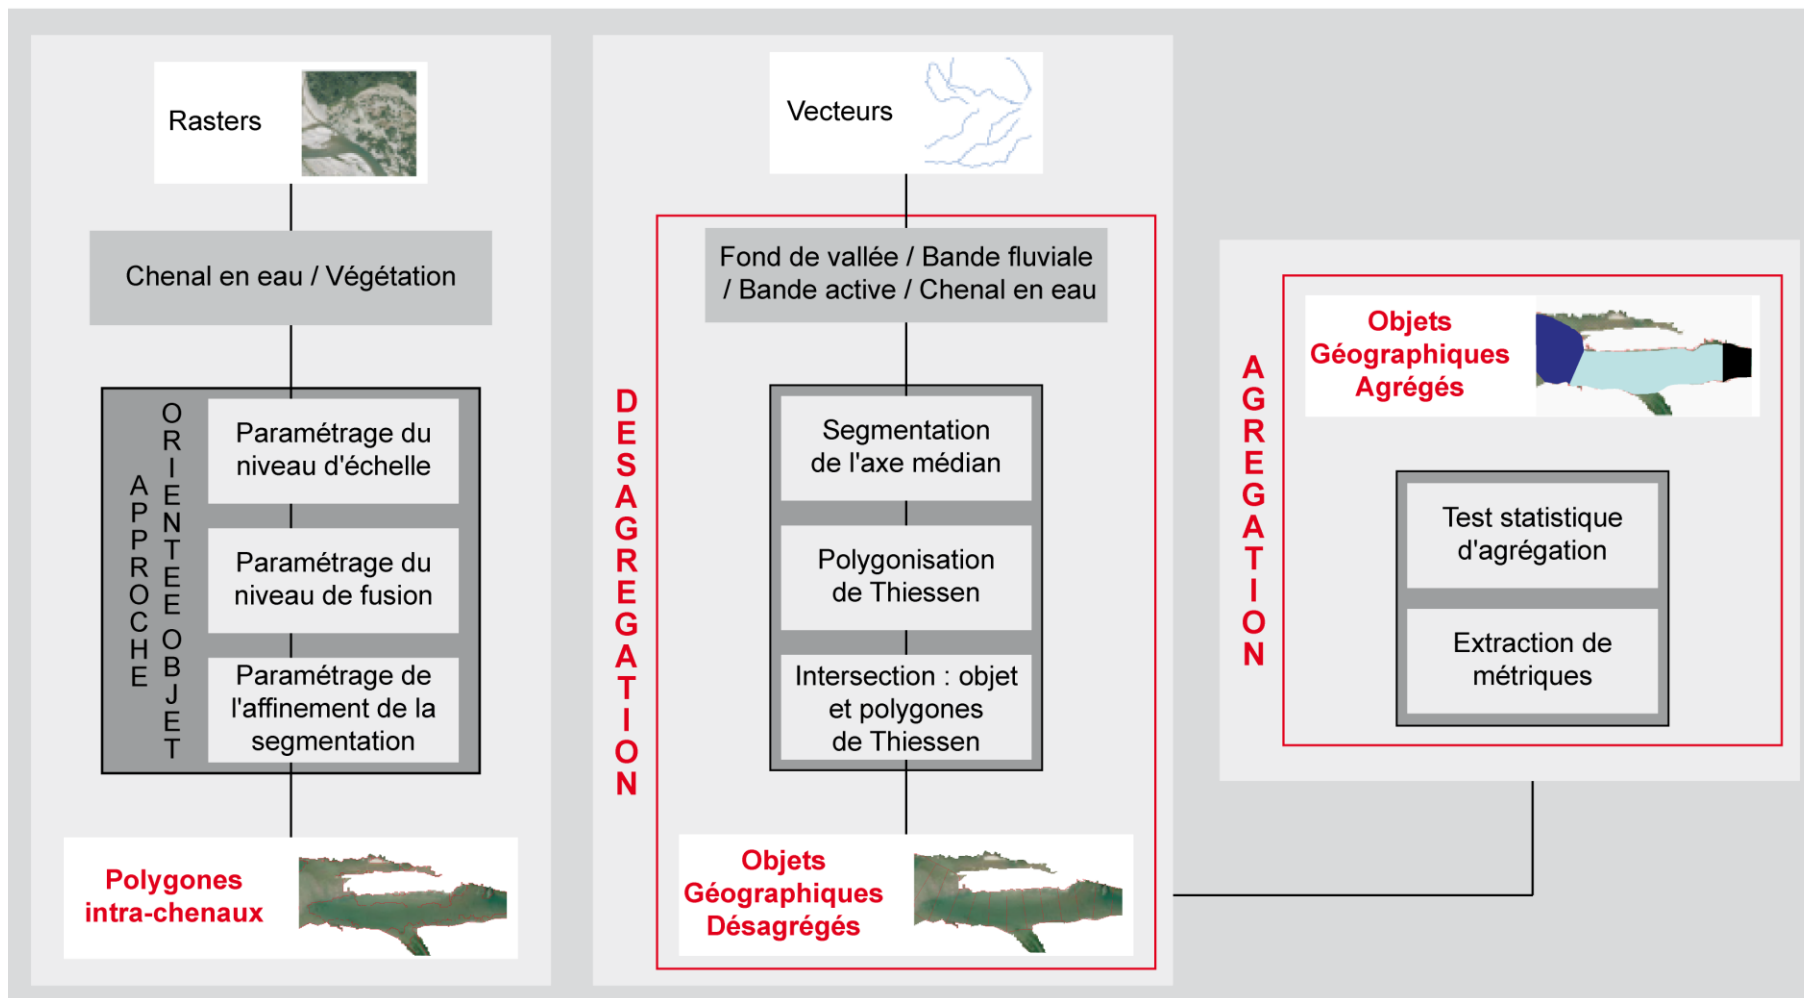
Rasters

Chenal en eau / Végétation

APPROCHE ORIENTEE OBJET

Paramétrage du niveau d'échelle

Paramétrage du niveau de fusion

Paramétrage de l'affinement de la segmentation

Polygones intra-chenaux

Vecteurs

DESAGREGATION

Fond de vallée / Bande fluviale / Bande active / Chenal en eau

Segmentation de l'axe médian

Polygonisation de Thiessen

Intersection : objet et polygones de Thiessen

Objets Géographiques Désagrégés

AGREGATION

Objets Géographiques Agrégés

Test statistique d'agrégation

Extraction de métriques